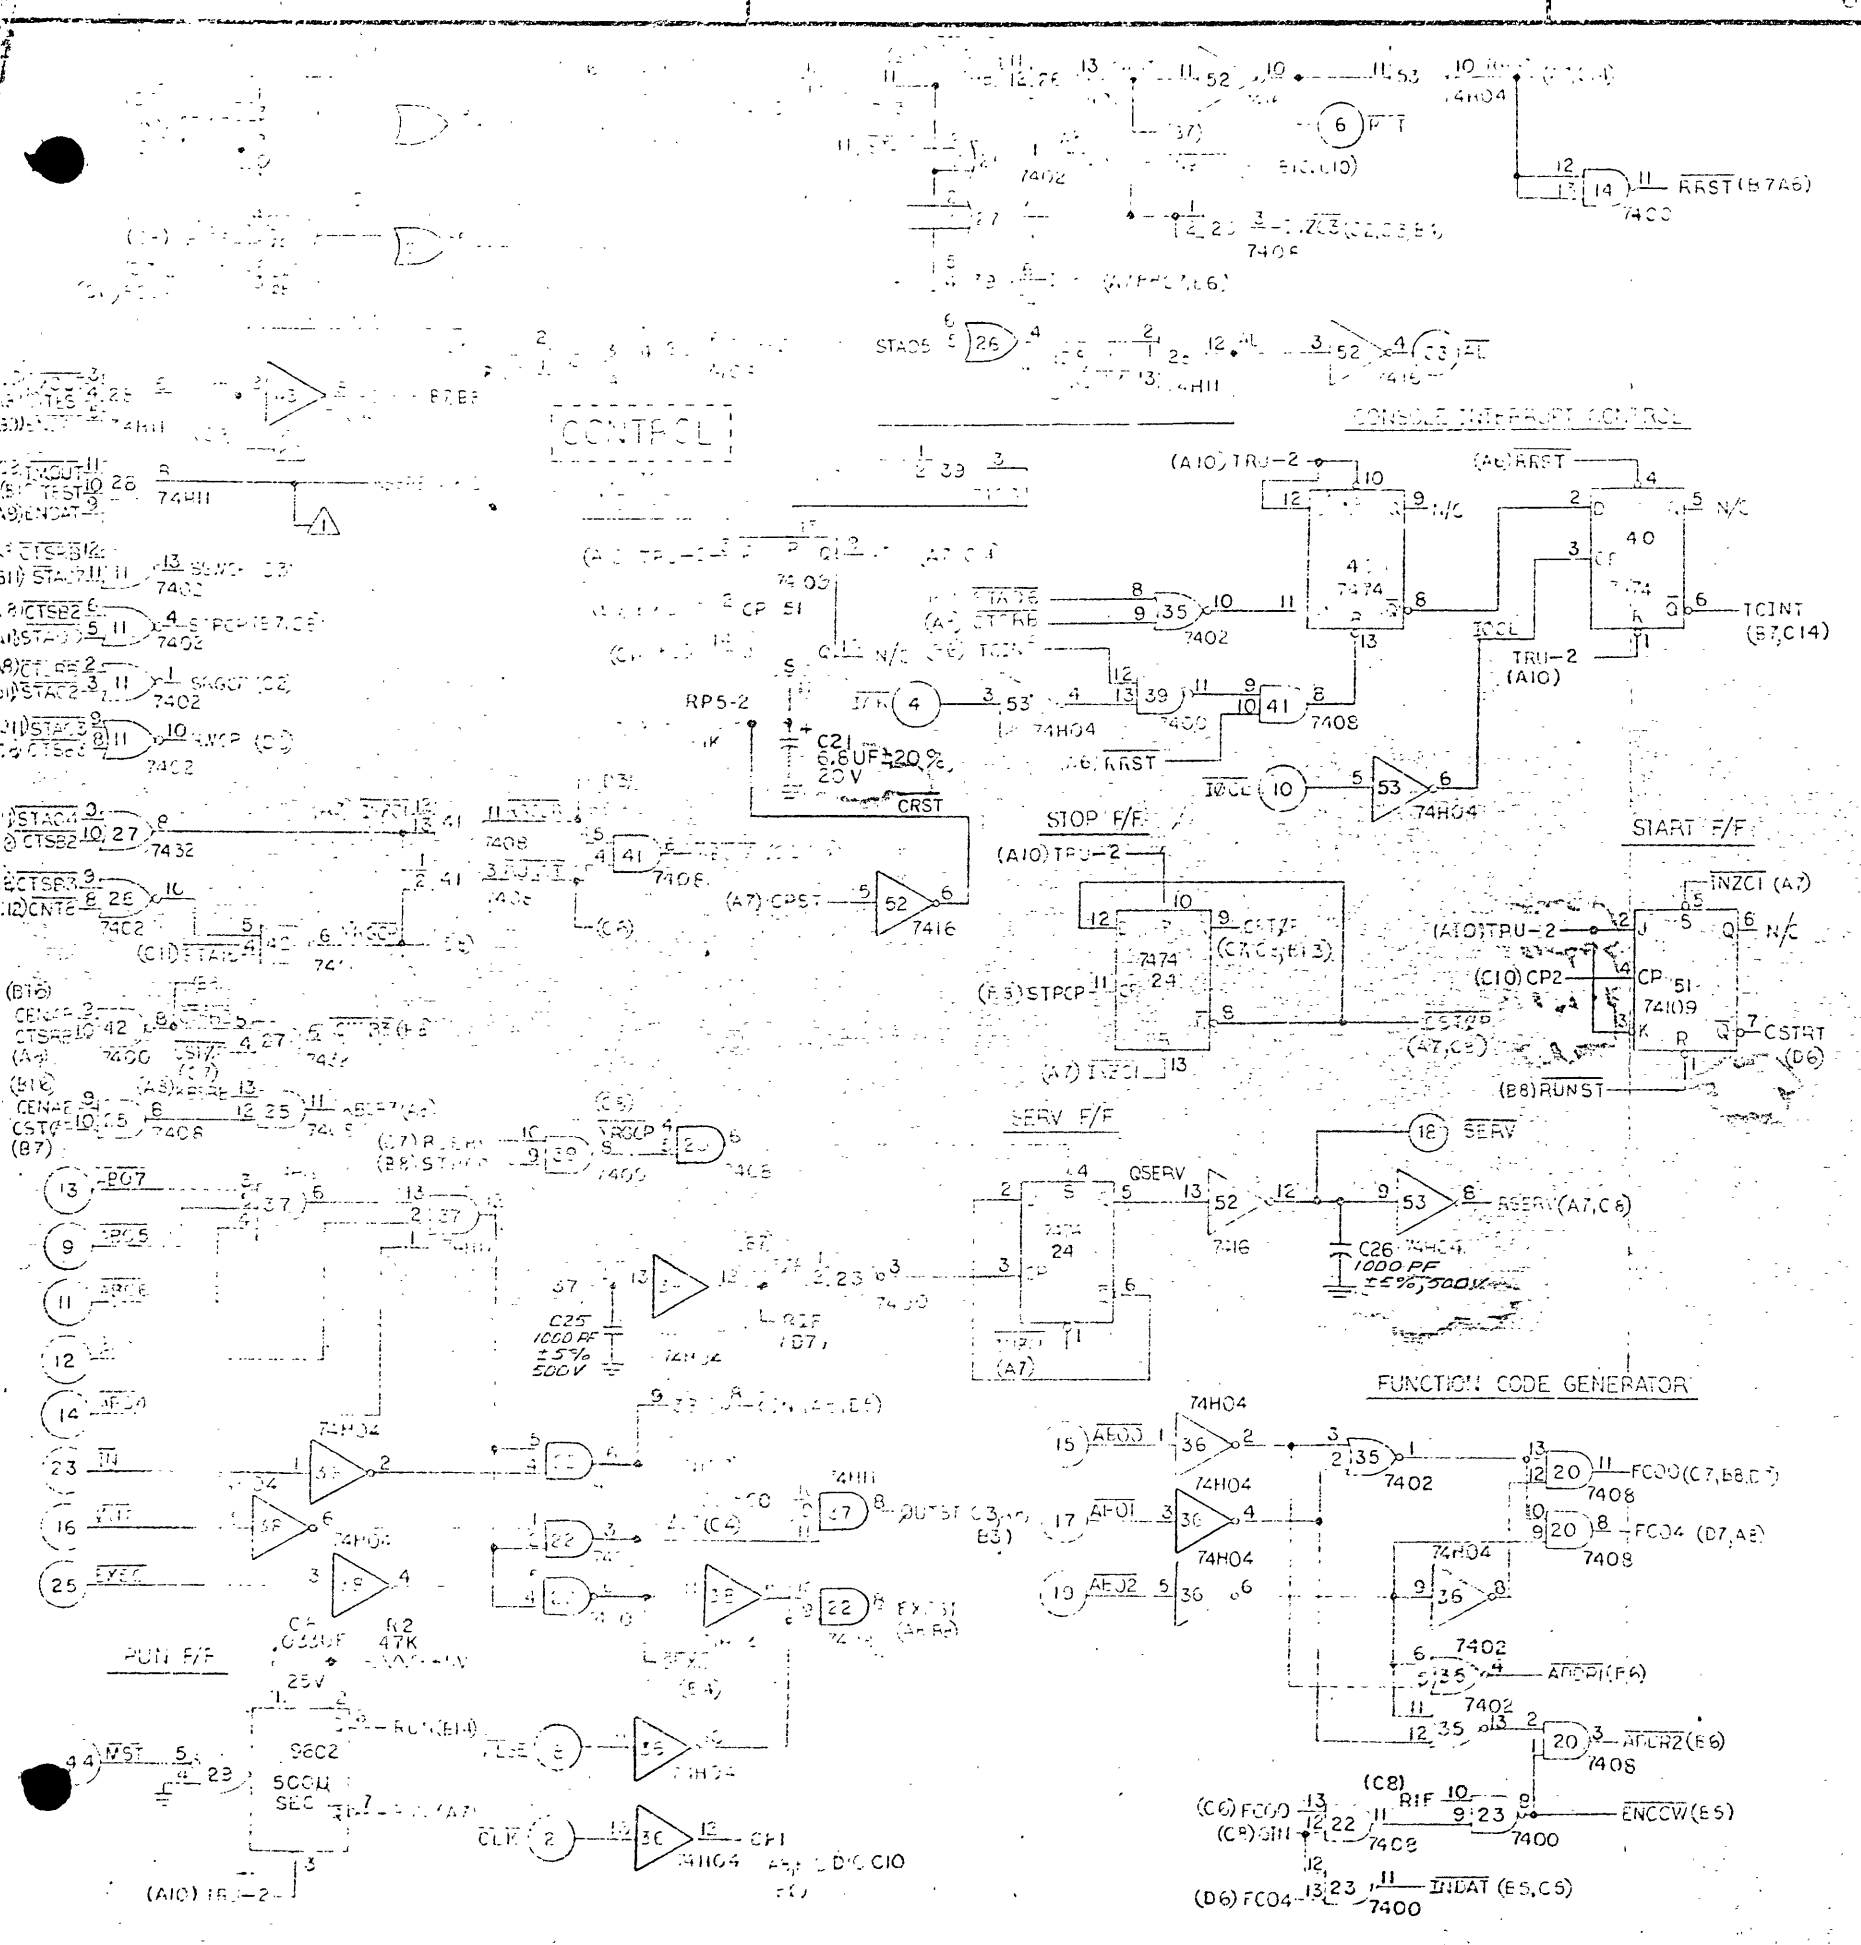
CONTROL

CONSOLE INTERRUPT CONTROL

STOP F/F

START F/F

SERV F/F

FUNCTION CODE GENERATOR

RUN F/F

STAO5 26

(A10) TRU-2 10 12 9 N/C 41 7474 8 13

(A6) RRST 4 2 D 5 N/C 3 CP 40 7474 Q 6 TCINT (B7,C14)

TRU-2 (A10)

ICOL

(A5) STA06 8 9 35 10 7402 11

(A6) CTORE

(B6) TCINT 12 13 39 11 7400 9 10 41 8 7408

RP5-2

C21 6.8UF ±20% 20V

CRST

INT 4 3 53 4 74H04

(A6) RRST

INCL 10 5 53 6 74H04

(A10) TRU-2 10 12 9 CSTZP (C8,C5,B13) 7474 24 (B5) STPCP 11 8

CSTOP (A7,C5)

(A7) INZCI 13

INZCI (A7) 5 6 N/C

(A10) TRU-2 2 J 5 Q

(C10) CP2 4 CP 51 74109

3 K R Q 7 CSTRT (D6)

(B8) RUNST

(A7) CPST 5 52 6 7416

18 SERV

QSERV 2 S 5 13 52 12 9 53 8 RSERV (A7,C6)

7474 24 3 CP 6 7416

C26 1000 PF ±5%, 500V 74H04

C25 1000 PF ±5% 500V

(A7)

RRST (B7A6) 12 13 14 11 7400

74H04 7402 7406

6 RTT

74H11

15 AE00 1 36 2 74H04

17 AE01 3 36 4 74H04

19 AE02 5 36 6

3 2 35 1 7402

13 12 20 11 FC00 (C7,B8,D7) 7408

10 9 20 8 FC04 (D7,A8) 7408

74H04 9 36 8

6 7402 5 35 4 ADDR1 (B6)

11 7402 12 35 13 2 1 20 3 ADDR2 (B6) 7408

(C8) RIF 10 9 23 8 ENCCW (B5) 7400

(C6) FC00 13 12 22 11 7408

(C8) SIN

(D6) FC04 12 13 23 11 INDAT (B5,C5) 7400

13 PO7
9 PO5
11 PO6
12
14 AE04
23 IN
16
25 EXEC

74H04 2 34 6 3 4

C4 .033UF 25V R2 47K

9602 5COU SEC

4 4 RST 5 4 23

(A10) TRU-2 3

CLK 2 13 30 12 CP1 74H04

74H04

(A8) ENDAT

TEST 10 28 8 74H11

STAC 13 7402

STPCP (B7,C8) 7402

7402

7402

STAC4 9 10 27 8 7432

CTSB2

CTSB3 9 8 28 10 7402

CNTE

(C11) STAT 5 4 40 6

(B16) CENAB 2 10 42 8 7400 CSTZP 4 27 7432

(B16) CENAE 9 10 25 6 7408 CSTZP (B7)

(A8) RRRE 13 12 25 11 7408

(C7) (B8) 10 9 39 8 7400 4 20 6 7408

7408 5 4 41 6 7408

OUTST (C3) (B3)

EXTST (A4,B6)

RIF (B7)

7400

74H04